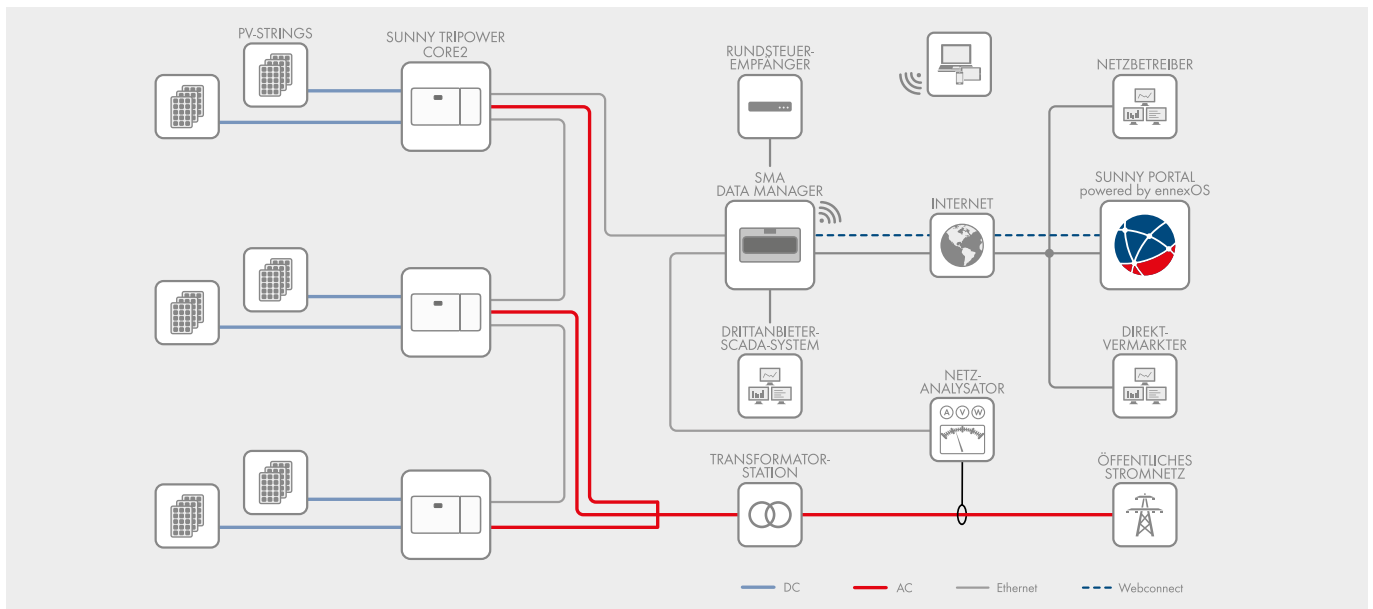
PV-STRINGS

SUNNY TRIPOWER CORE2

RUNDSTEUER-EMPFÄNGER

NETZBETREIBER

SMA DATA MANAGER

INTERNET

SUNNY PORTAL powered by ennexOS

DRITTANBIETER-SCADA-SYSTEM

DIREKT-VERMARKTER

NETZ-ANALYSATOR

A V W

TRANSFORMATOR-STATION

ÖFFENTLICHES STROMNETZ

DC AC Ethernet Webconnect